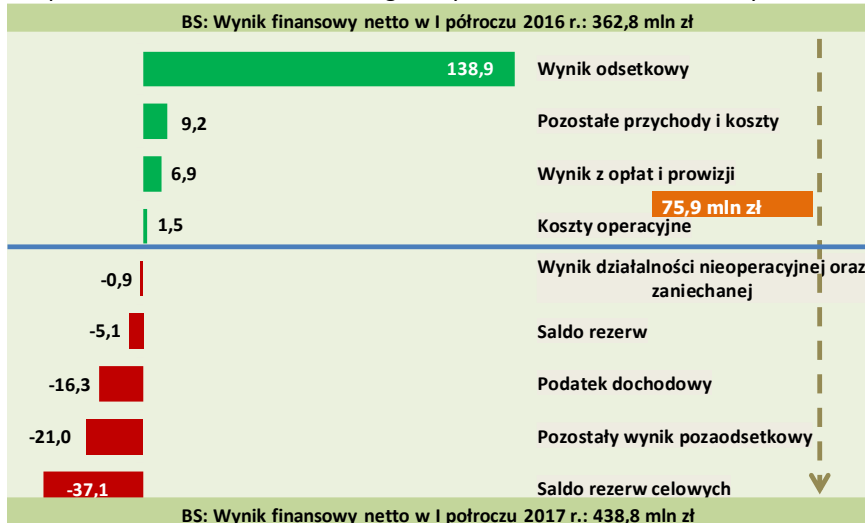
BS: Wynik finansowy netto w I półroczu 2016 r.: 362,8 mln zł

138,9 Wynik odsetkowy

9,2 Pozostałe przychody i koszty

6,9 Wynik z opłat i prowizji

75,9 mln zł

1,5 Koszty operacyjne

-0,9 Wynik działalności nieoperacyjnej oraz zaniechanej

-5,1 Saldo rezerw

-16,3 Podatek dochodowy

-21,0 Pozostały wynik pozaodsetkowy

-37,1 Saldo rezerw celowych

BS: Wynik finansowy netto w I półroczu 2017 r.: 438,8 mln zł